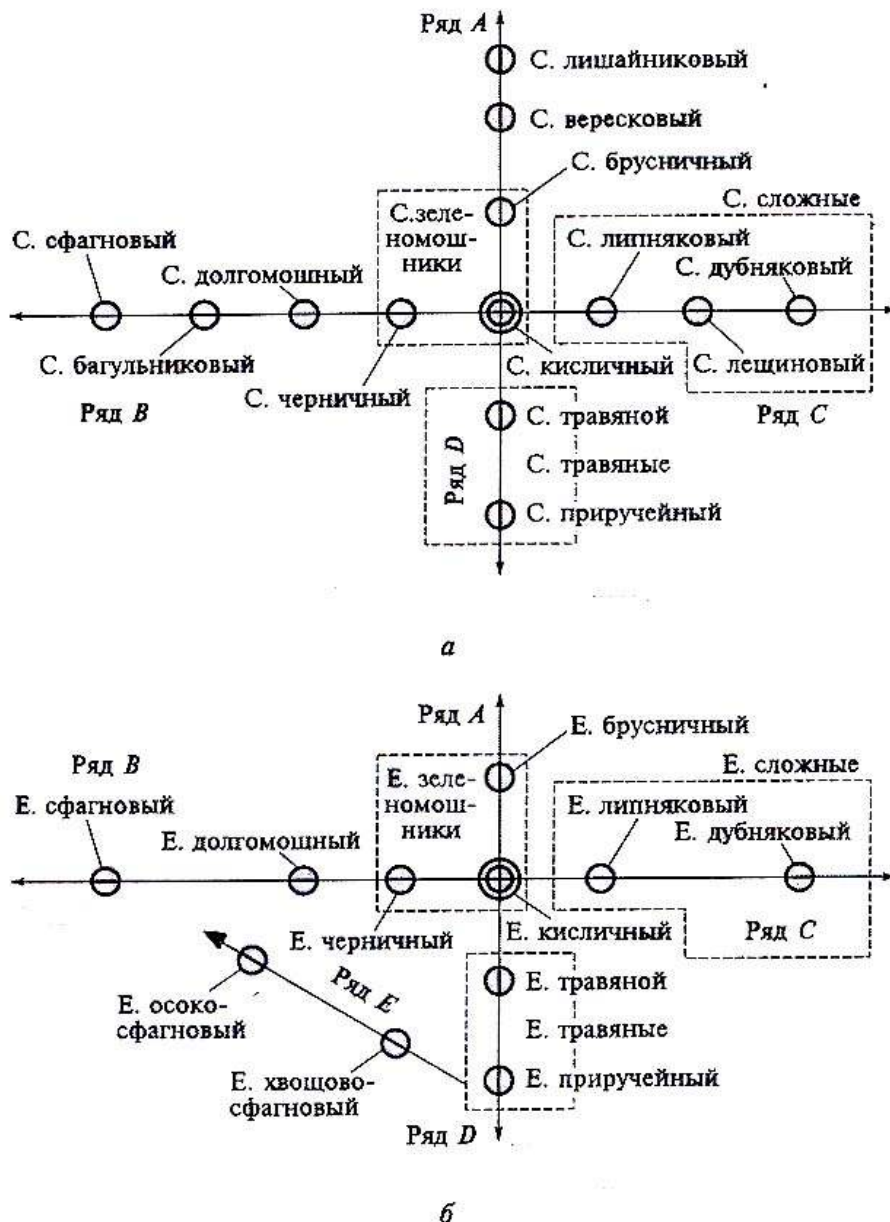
Ряд $A$

С. лишайниковый

С. вересковый

С. брусничный

С. зеленомошники

С. сложные

С. сфагновый

С. долгомошный

С. липняковый

С. дубняковый

С. багульниковый

С. кисличный

С. лещиновый

Ряд $B$

С. черничный

Ряд $D$

С. травяной

Ряд $C$

С. травяные

С. приручейный

$a$

Ряд $A$

Е. брусничный

Ряд $B$

Е. сложные

Е. сфагновый

Е. зеленомошники

Е. липняковый

Е. долгомошный

Е. дубняковый

Е. черничный

Е. кисличный

Ряд $C$

Ряд $E$

Е. травяной

Е. осокосфагновый

Е. травяные

Е. хвощовосфагновый

Е. приручейный

Ряд $D$

$б$